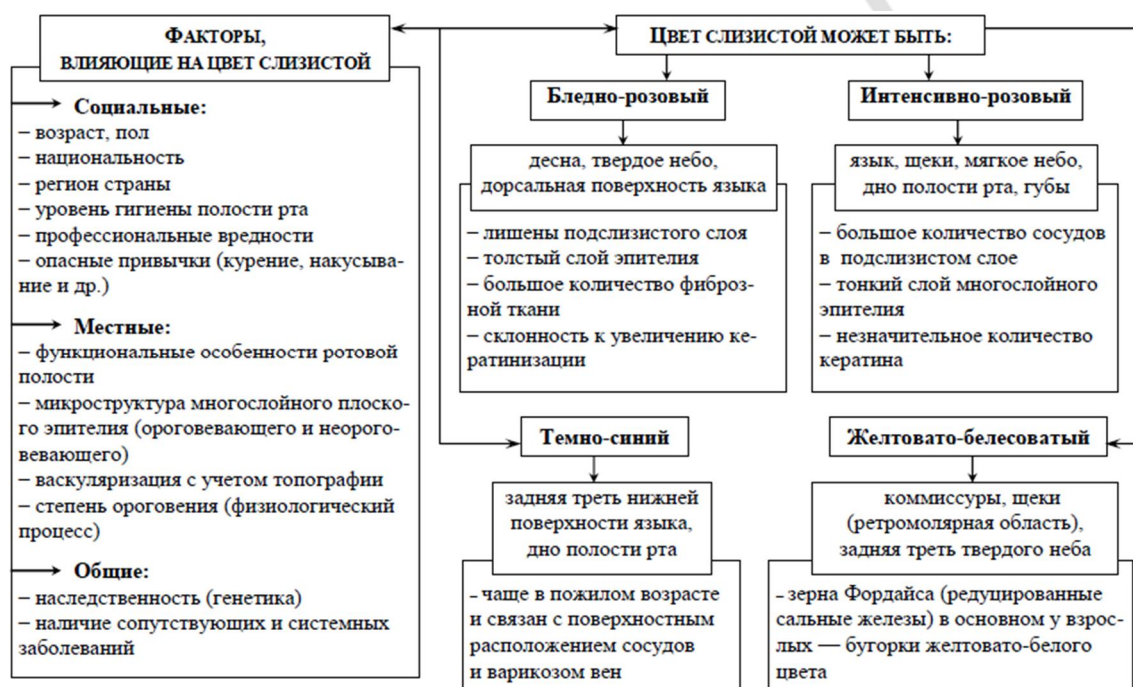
Факторы, влияющие на цвет слизистой

Социальные:
– возраст, пол
– национальность
– регион страны
– уровень гигиены полости рта
– профессиональные вредности
– опасные привычки (курение, накусывание и др.)

Местные:
– функциональные особенности ротовой полости
– микроструктура многослойного плоского эпителия (ороговевающего и неороговевающего)
– васкуляризация с учетом топографии
– степень ороговения (физиологический процесс)

Общие:
– наследственность (генетика)
– наличие сопутствующих и системных заболеваний

Цвет слизистой может быть:

Бледно-розовый

десна, твердое небо, дорсальная поверхность языка

– лишены подслизистого слоя
– толстый слой эпителия
– большое количество фиброзной ткани
– склонность к увеличению кератинизации

Интенсивно-розовый

язык, щеки, мягкое небо, дно полости рта, губы

– большое количество сосудов в подслизистом слое
– тонкий слой многослойного эпителия
– незначительное количество кератина

Темно-синий

задняя треть нижней поверхности языка, дно полости рта

- чаще в пожилом возрасте и связан с поверхностным расположением сосудов и варикозом вен

Желтовато-белесоватый

коммиссуры, щеки (ретромолярная область), задняя треть твердого неба

- зерна Фордайса (редуцированные сальные железы) в основном у взрослых — бугорки желтовато-белого цвета